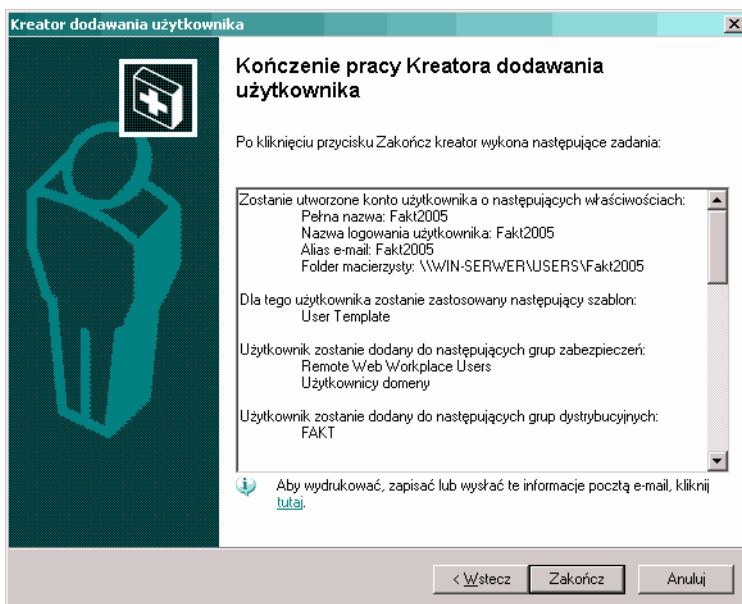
Kreator dodawania użytkownika

Kończenie pracy Kreatora dodawania użytkownika

Po kliknięciu przycisku Zakończ kreator wykona następujące zadania:

Zostanie utworzone konto użytkownika o następujących właściwościach:
Pełna nazwa: Fakt2005
Nazwa logowania użytkownika: Fakt2005
Alias e-mail: Fakt2005
Folder macierzysty: \\WIN-SERWER\USERS\Fakt2005

Dla tego użytkownika zostanie zastosowany następujący szablon:
User Template

Użytkownik zostanie dodany do następujących grup zabezpieczeń:
Remote Web Workplace Users
Użytkownicy domeny

Użytkownik zostanie dodany do następujących grup dystrybucyjnych:
FAKT

Aby wydrukować, zapisać lub wysłać te informacje pocztą e-mail, kliknij tutaj.

< Wstecz Zakończ Anuluj